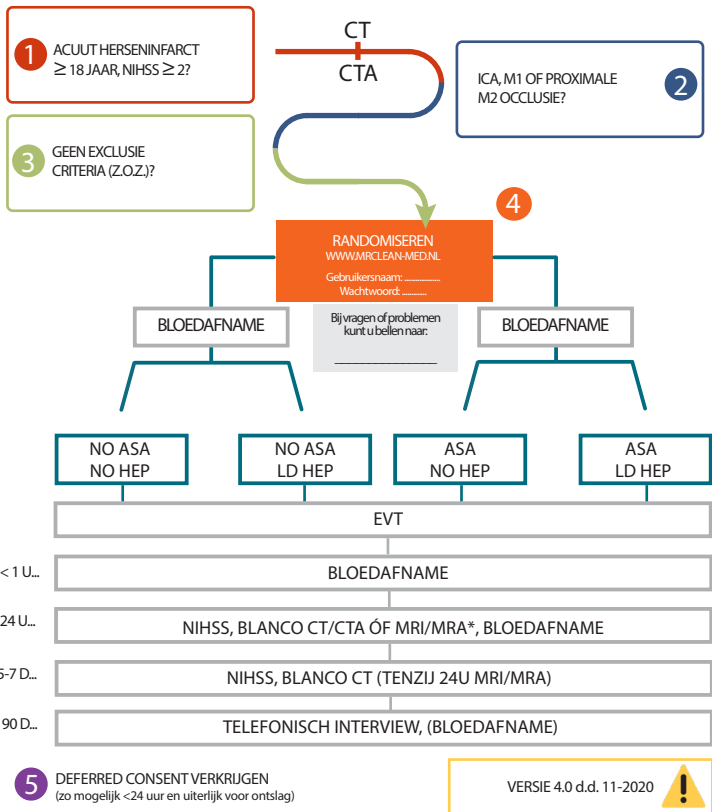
1 ACUUT HERSENINFARCT $\geq$ 18 JAAR, NIHSS $\geq$ 2?

CT

CTA

ICA, M1 OF PROXIMALE M2 OCCLUSIE? 2

3 GEEN EXCLUSIE CRITERIA (Z.O.Z.)?

4

RANDOMISEREN
WWW.MRCLEAN-MED.NL
Gebruikersnaam: ..............
Wachtwoord: ..............

BLOEDAFNAME

Bij vragen of problemen kunt u bellen naar:
______________

BLOEDAFNAME

NO ASA
NO HEP

NO ASA
LD HEP

ASA
NO HEP

ASA
LD HEP

EVT

< 1 U... BLOEDAFNAME

24 U... NIHSS, BLANCO CT/CTA ÓF MRI/MRA*, BLOEDAFNAME

5-7 D... NIHSS, BLANCO CT (TENZIJ 24U MRI/MRA)

90 D... TELEFONISCH INTERVIEW, (BLOEDAFNAME)

5 DEFERRED CONSENT VERKRIJGEN
(zo mogelijk <24 uur en uiterlijk voor ontslag)

VERSIE 4.0 d.d. 11-2020